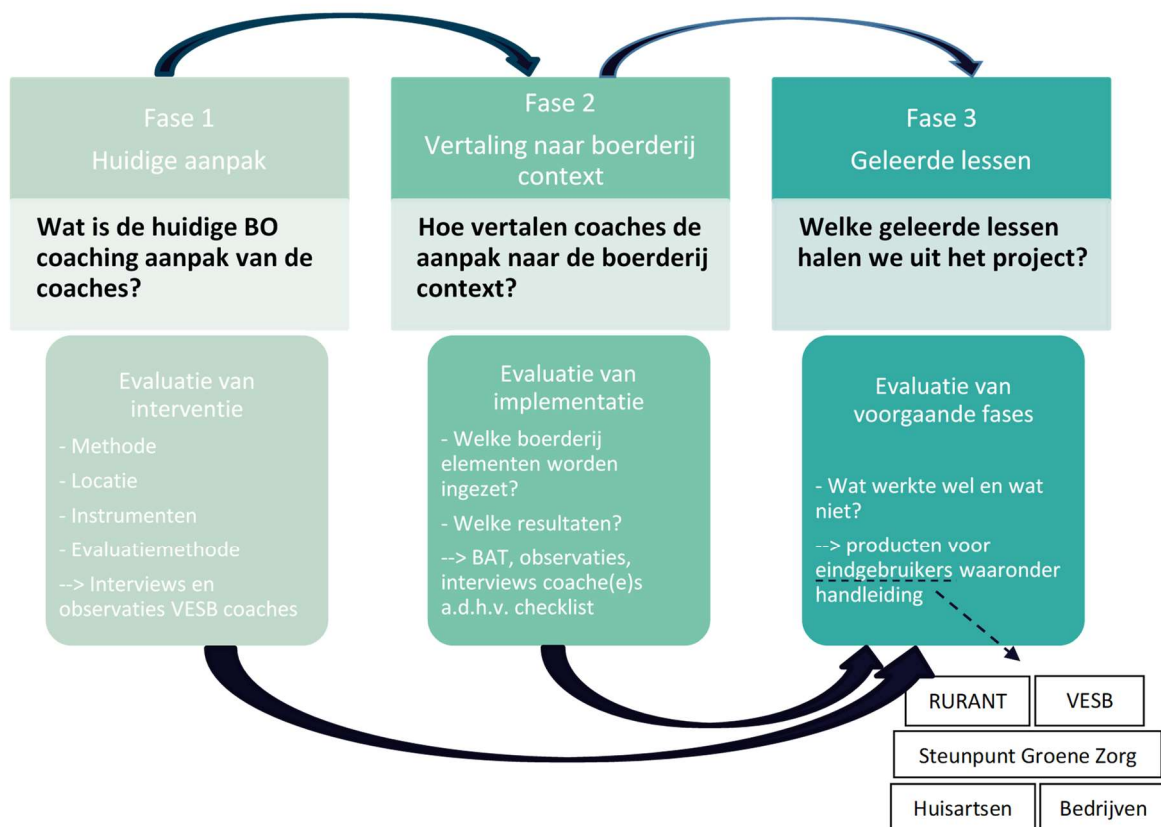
Fase 1
Huidige aanpak

Wat is de huidige BO coaching aanpak van de coaches?

Evaluatie van interventie
- Methode
- Locatie
- Instrumenten
- Evaluatiemethode
--> Interviews en observaties VESB coaches

Fase 2
Vertaling naar boerderij context

Hoe vertalen coaches de aanpak naar de boerderij context?

Evaluatie van implementatie
- Welke boerderij elementen worden ingezet?
- Welke resultaten?
--> BAT, observaties, interviews coache(e)s a.d.h.v. checklist

Fase 3
Geleerde lessen

Welke geleerde lessen halen we uit het project?

Evaluatie van voorgaande fases
- Wat werkte wel en wat niet?
--> producten voor eindgebruikers waaronder handleiding

RURANT
VESB
Steunpunt Groene Zorg
Huisartsen
Bedrijven